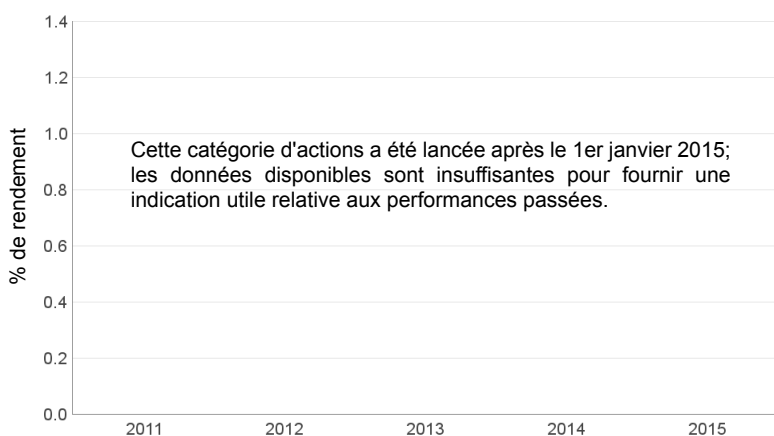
% de rendement

1.4
1.2
1.0
0.8
0.6
0.4
0.2
0.0

Cette catégorie d'actions a été lancée après le 1er janvier 2015; les données disponibles sont insuffisantes pour fournir une indication utile relative aux performances passées.

2011
2012
2013
2014
2015